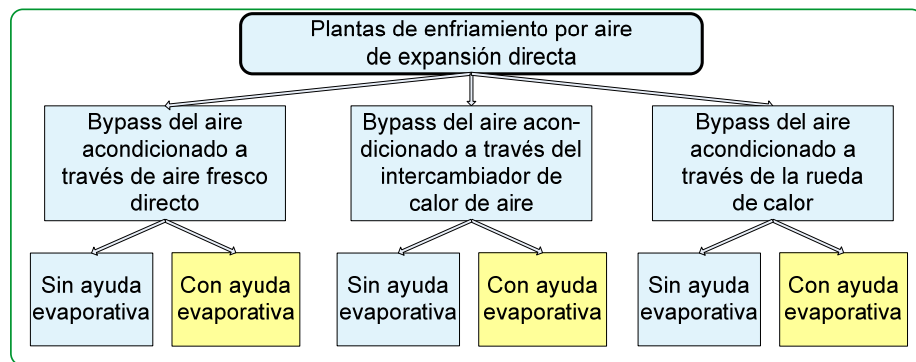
Plantas de enfriamiento por aire de expansión directa

Bypass del aire acondicionado a través de aire fresco directo

Bypass del aire acondicionado a través del intercambiador de calor de aire

Bypass del aire acondicionado a través de la rueda de calor

Sin ayuda evaporativa

Con ayuda evaporativa

Sin ayuda evaporativa

Con ayuda evaporativa

Sin ayuda evaporativa

Con ayuda evaporativa